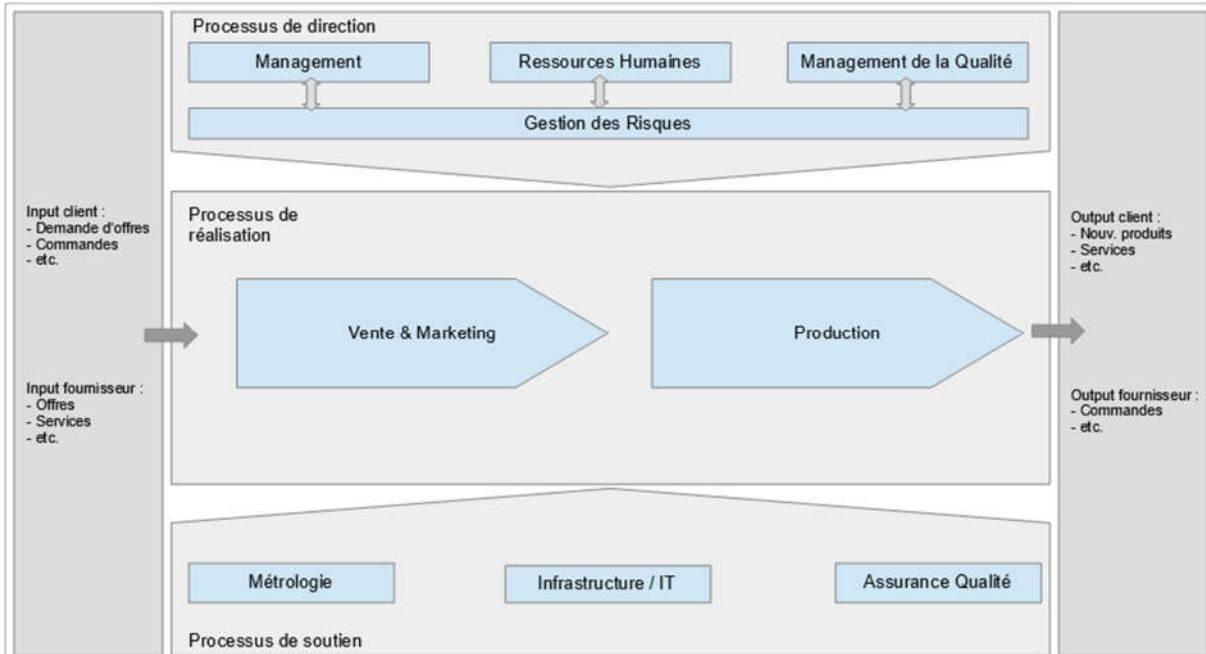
Processus de direction

Management

Ressources Humaines

Management de la Qualité

Gestion des Risques

Input client :
- Demande d'offres
- Commandes
- etc.

Input fournisseur :
- Offres
- Services
- etc.

Processus de réalisation

Vente & Marketing

Production

Output client :
- Nouv. produits
- Services
- etc.

Output fournisseur :
- Commandes
- etc.

Métrologie

Infrastructure / IT

Assurance Qualité

Processus de soutien